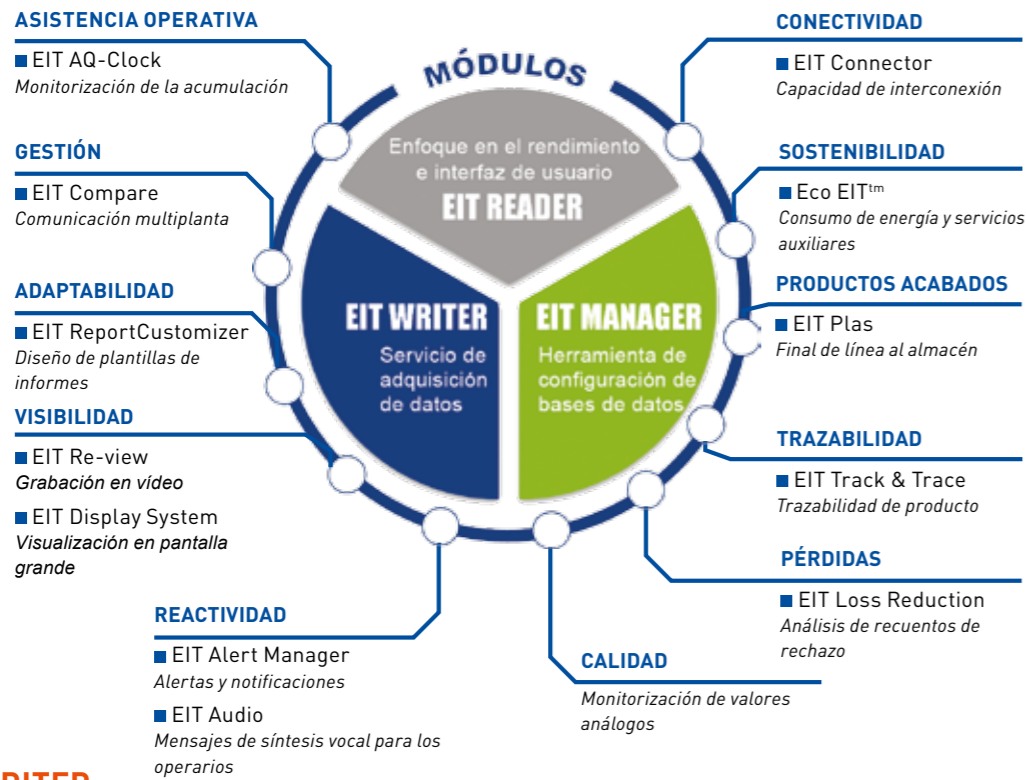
ASISTENCIA OPERATIVA
■ EIT AQ-Clock
Monitorización de la acumulación

GESTIÓN
■ EIT Compare
Comunicación multiplanta

ADAPTABILIDAD
■ EIT ReportCustomizer
Diseño de plantillas de informes

VISIBILIDAD
■ EIT Re-view
Grabación en vídeo
■ EIT Display System
Visualización en pantalla grande

REACTIVIDAD
■ EIT Alert Manager
Alertas y notificaciones
■ EIT Audio
Mensajes de síntesis vocal para los operarios

MÓDULOS

Enfoque en el rendimiento e interfaz de usuario
EIT READER

EIT WRITER
Servicio de adquisición de datos

EIT MANAGER
Herramienta de configuración de bases de datos

CONECTIVIDAD
■ EIT Connector
Capacidad de interconexión

SOSTENIBILIDAD
■ Eco EIT$^{tm}$
Consumo de energía y servicios auxiliares

PRODUCTOS ACABADOS
■ EIT Plas
Final de línea al almacén

TRAZABILIDAD
■ EIT Track & Trace
Trazabilidad de producto

PÉRDIDAS
■ EIT Loss Reduction
Análisis de recuentos de rechazo

CALIDAD
Monitorización de valores análogos

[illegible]RITER